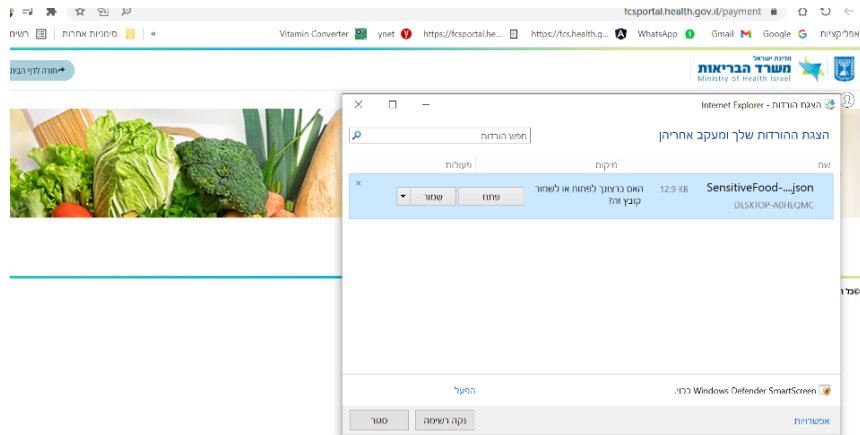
fcsportal.health.gov.il/payment

אפליקציות Google Gmail WhatsApp https://fcs.health.g... https://fcsportal.he... ynet Vitamin Converter « סימניות אחרות רשימ

מדינת ישראל
משרד הבריאות
Ministry of Health Israel

חזרה לדף הבית

Internet Explorer - הצגת הורדות

הצגת ההורדות שלך ומעקב אחריהן

חפש הורדות

שם | מיקום | פעולות

SensitiveFood-....json
DESKTOP-A0HLQMC
12.9 KB
האם ברצונך לפתוח או לשמור קובץ זה?
פתח
שמור

Windows Defender SmartScreen כבוי.
הפעל

אפשרויות
נקה רשימה
סגור